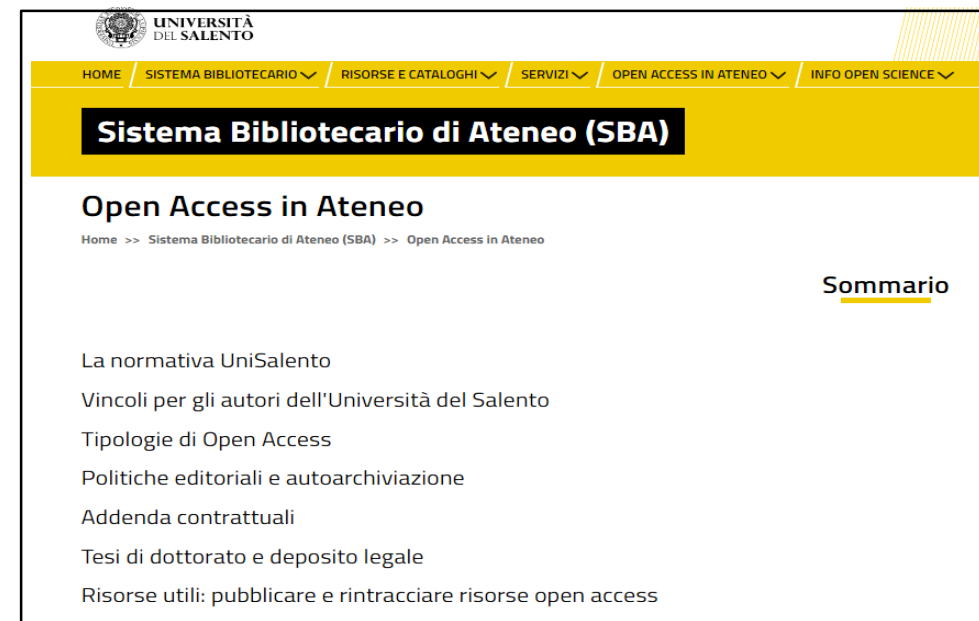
UNIVERSITÀ DEL SALENTO

HOME SISTEMA BIBLIOTECARIO RISORSE E CATALOGHI SERVIZI OPEN ACCESS IN ATENEO INFO OPEN SCIENCE

Sistema Bibliotecario di Ateneo (SBA)

Open Access in Ateneo

Home >> Sistema Bibliotecario di Ateneo (SBA) >> Open Access in Ateneo

Sommario

La normativa UniSalento

Vincoli per gli autori dell'Università del Salento

Tipologie di Open Access

Politiche editoriali e autoarchiviazione

Addenda contrattuali

Tesi di dottorato e deposito legale

Risorse utili: pubblicare e rintracciare risorse open access